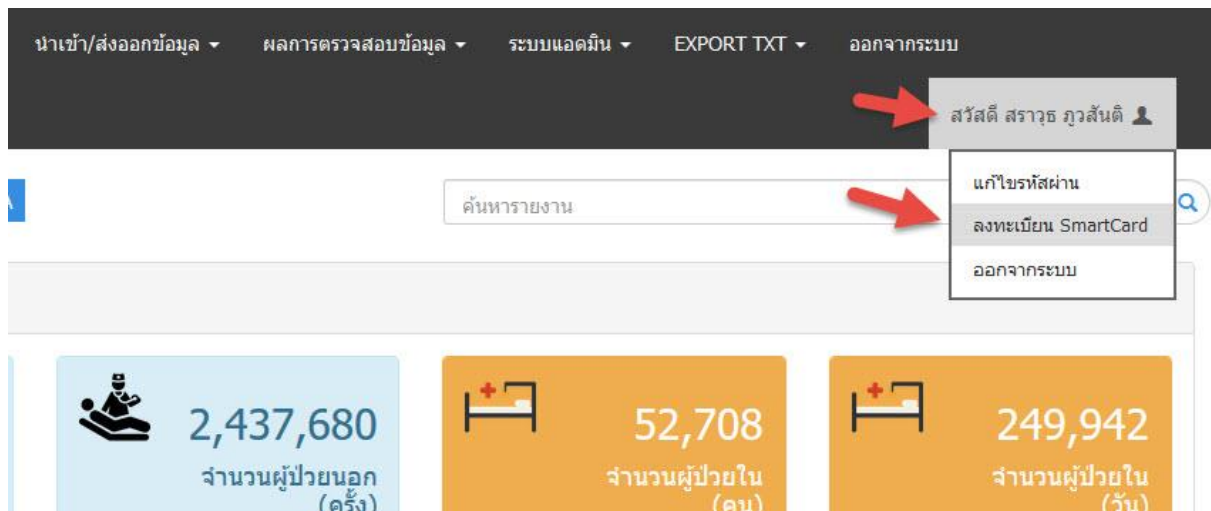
นำเข้า/ส่งออกข้อมูล ▾ ผลการตรวจสอบข้อมูล ▾ ระบบแอดมิน ▾ EXPORT TXT ▾ ออกจากระบบ

สวัสดี สราวุธ ภูวสันติ

แก้ไขรหัสผ่าน
ลงทะเบียน SmartCard
ออกจากระบบ

ค้นหารายงาน

2,437,680
จำนวนผู้ป่วยนอก (ครั้ง)

52,708
จำนวนผู้ป่วยใน (คน)

249,942
จำนวนผู้ป่วยใน (วัน)